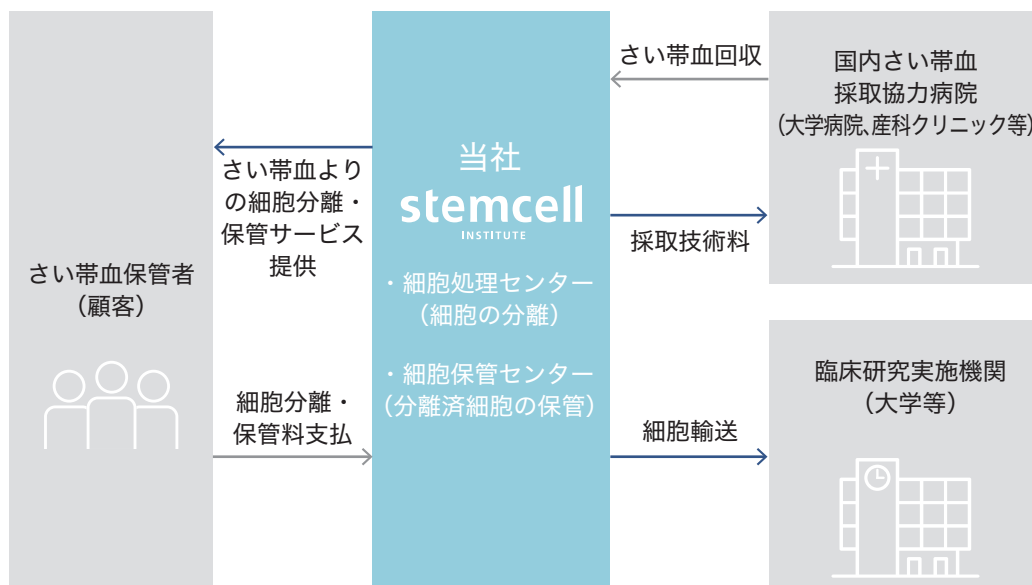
さい帯血保管者
（顧客）

さい帯血よりの細胞分離・保管サービス提供

細胞分離・保管料支払

当社
stemcell
INSTITUTE

・細胞処理センター
（細胞の分離）

・細胞保管センター
（分離済細胞の保管）

さい帯血回収

採取技術料

細胞輸送

国内さい帯血
採取協力病院
（大学病院,産科クリニック等）

臨床研究実施機関
（大学等）